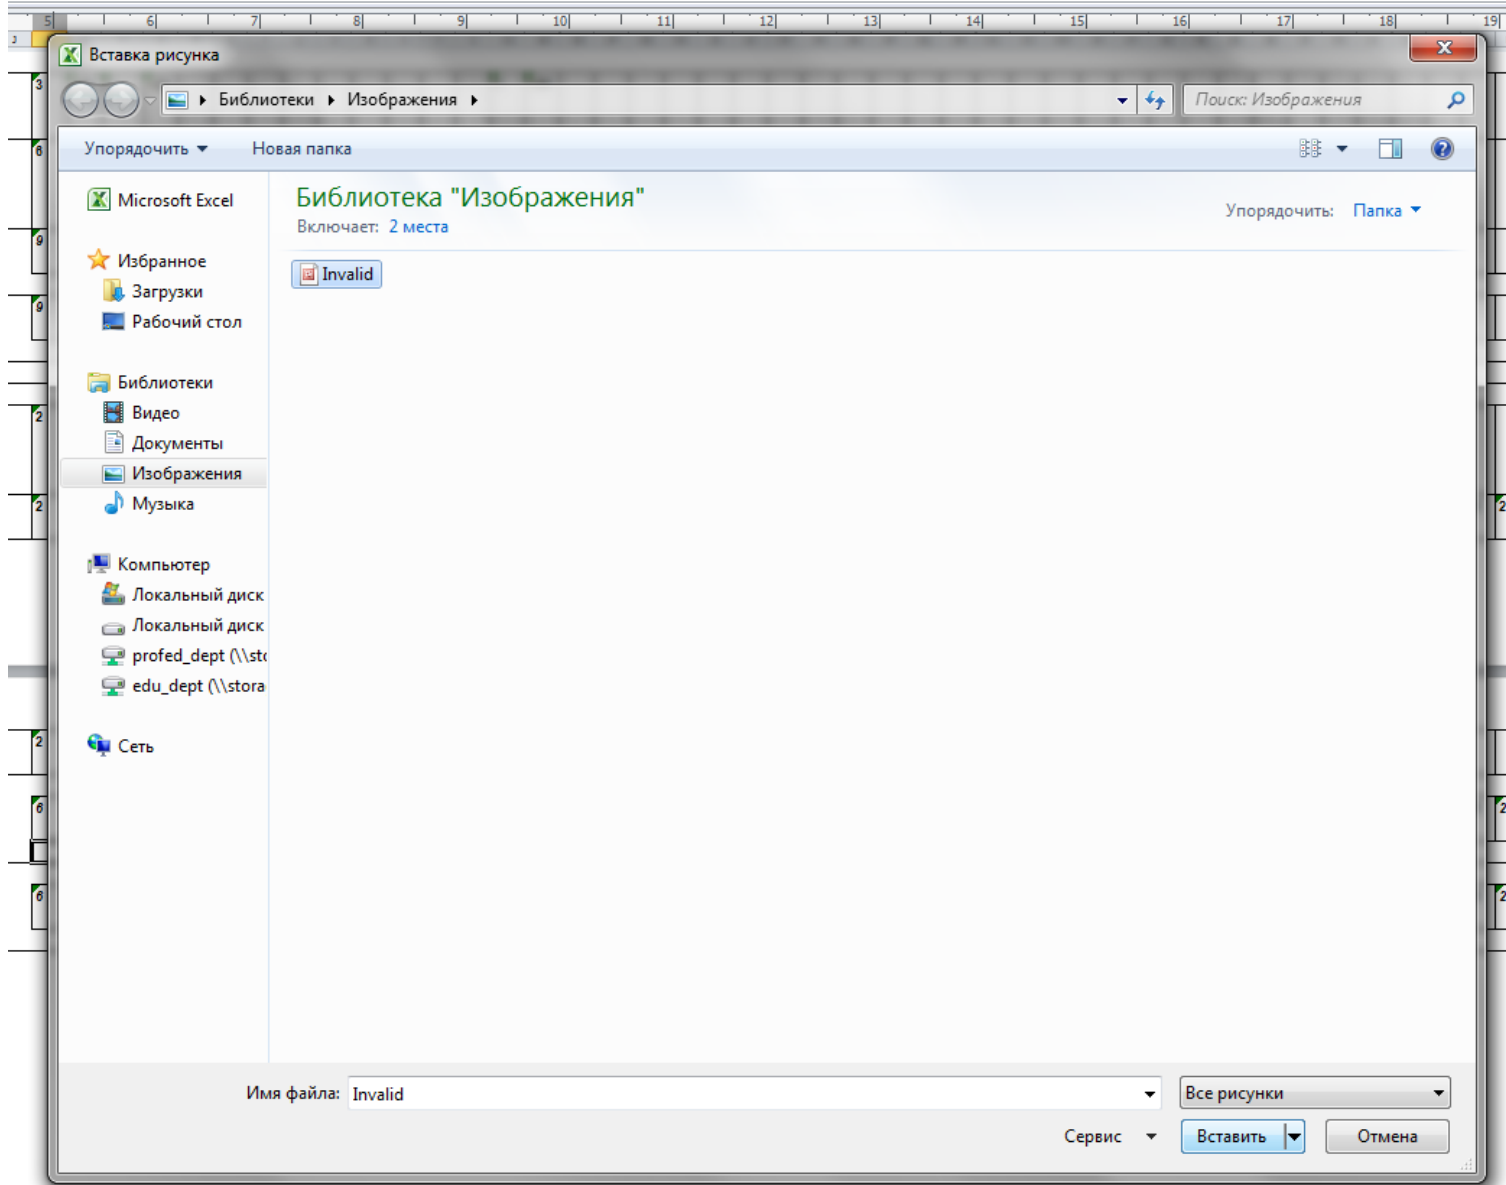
5 6 7 8 9 10 11 12 13 14 15 16 17 18 19

Вставка рисунка

Библиотеки ▸ Изображения ▸

Поиск: Изображения

Упорядочить ▾ Новая папка

Microsoft Excel

Избранное
Загрузки
Рабочий стол

Библиотеки
Видео
Документы
Изображения
Музыка

Компьютер
Локальный диск
Локальный диск
profed_dept (\\st
edu_dept (\\stora

Сеть

Библиотека "Изображения"
Включает: 2 места

Упорядочить: Папка ▾

Invalid

Имя файла: Invalid

Все рисунки

Сервис ▾ Вставить Отмена